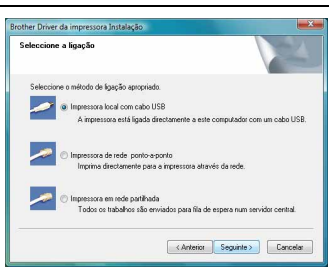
Brother Driver da impressora Instalação

Seleccione a ligação

Seleccione o método de ligação apropriado.

Impressora local com cabo USB
A impressora está ligada directamente a este computador com um cabo USB.

Impressora de rede ponto-a-ponto
Imprima directamente para a impressora através da rede.

Impressora em rede partilhada
Todos os trabalhos são enviados para fila de espera num servidor central.

< Anterior
Seguinte >
Cancelar